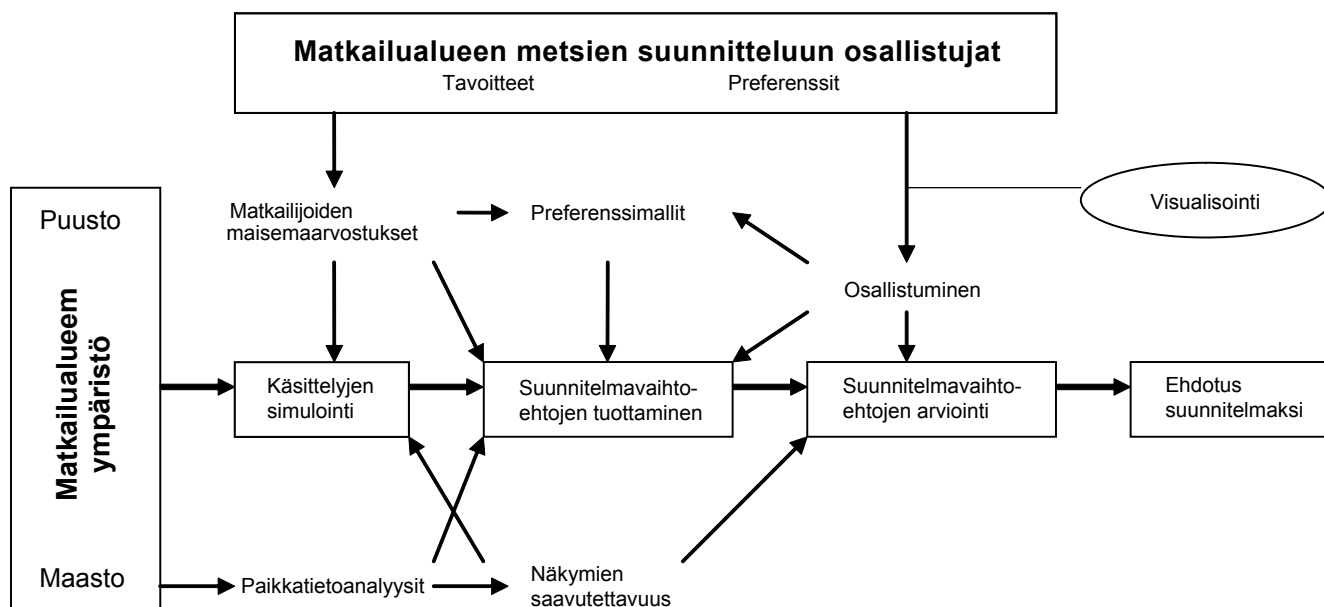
Matkailualueen metsien suunnitteluun osallistujat
Tavoitteet Preferenssit

Visualisointi

Puusto

Matkailualueem ympäristö

Maasto

Matkailijoiden maisemaarvostukset

Preferenssimallit

Osallistuminen

Käsittelyjen simulointi

Suunnitelmavaihtoehtojen tuottaminen

Suunnitelmavaihtoehtojen arviointi

Ehdotus suunnitelmaksi

Paikkatietoanalyysit

Näkymien saavutettavuus